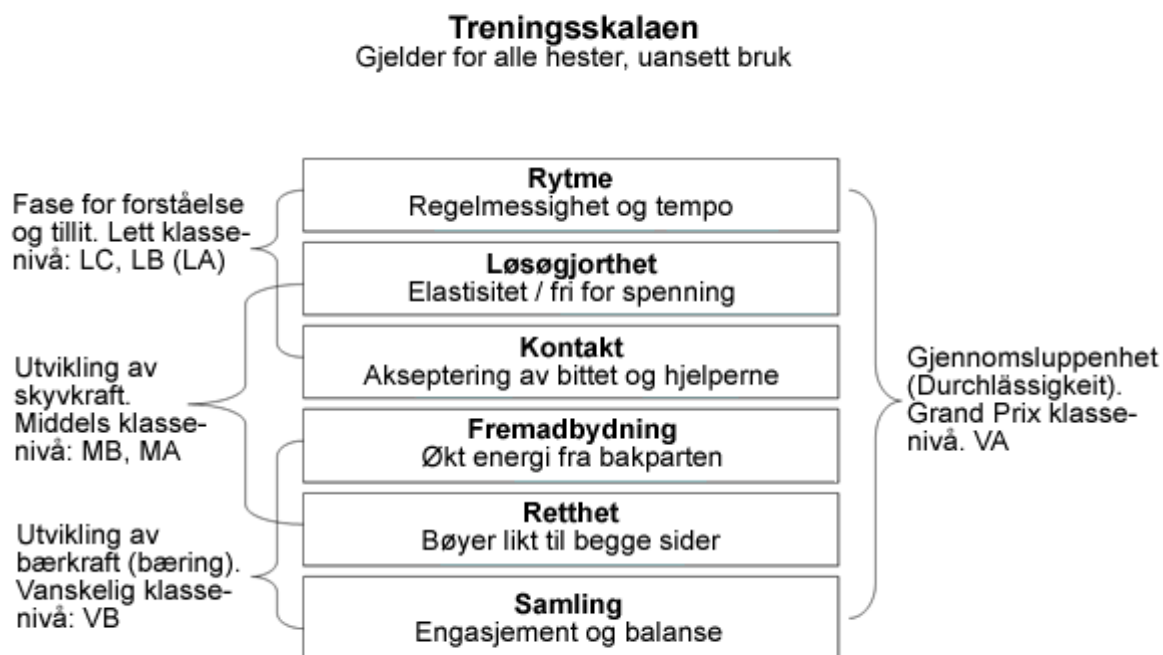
**Treningsskalaen**
Gjelder for alle hester, uansett bruk

Fase for forståelse og tillit. Lett klassenivå: LC, LB (LA)

Utvikling av skyvkraft. Middels klassenivå: MB, MA

Utvikling av bærkraft (bæring). Vanskelig klassenivå: VB

**Rytme**
Regelmessighet og tempo

**Løsøgjorthet**
Elastisitet / fri for spenning

**Kontakt**
Akseptering av bittet og hjelperne

**Fremadbydning**
Økt energi fra bakparten

**Retthet**
Bøyer likt til begge sider

**Samling**
Engasjement og balanse

Gjennomsluppenhet (Durchlässigkeit). Grand Prix klassenivå. VA